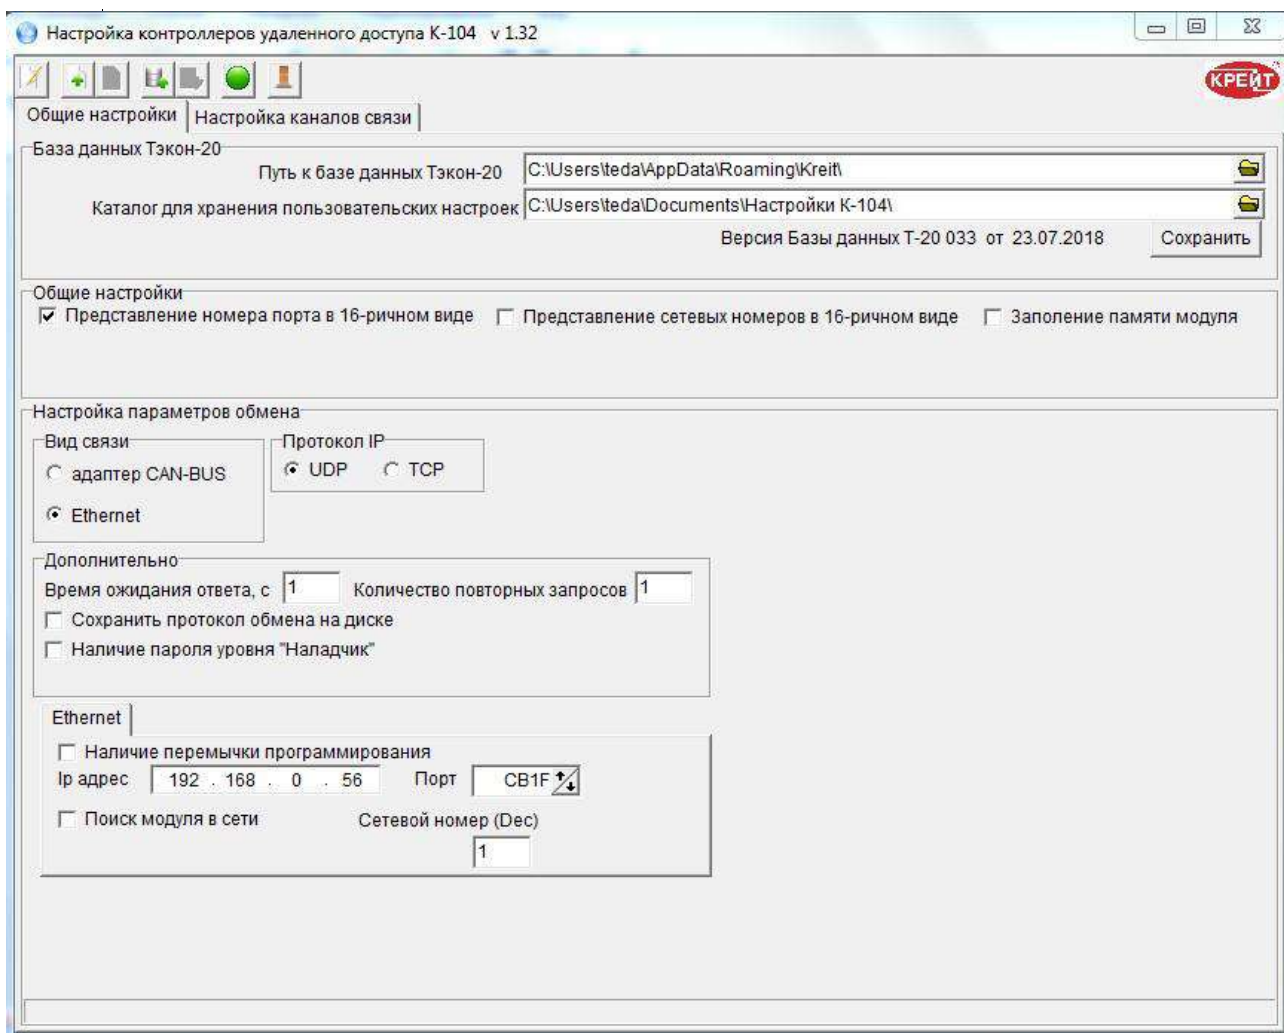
Настройка контроллеров удаленного доступа К-104 v 1.32

КРЕЙТ

Общие настройки | Настройка каналов связи

База данных Тэкон-20
Путь к базе данных Тэкон-20 C:\Users\teda\AppData\Roaming\Kreit\
Каталог для хранения пользовательских настроек C:\Users\teda\Documents\Настройки К-104\
Версия Базы данных Т-20 033 от 23.07.2018 Сохранить

Общие настройки
☑ Представление номера порта в 16-ричном виде ☐ Представление сетевых номеров в 16-ричном виде ☐ Заполение памяти модуля

Настройка параметров обмена
Вид связи
○ адаптер CAN-BUS
● Ethernet

Протокол IP
● UDP ○ TCP

Дополнительно
Время ожидания ответа, с 1 Количество повторных запросов 1
☐ Сохранить протокол обмена на диске
☐ Наличие пароля уровня "Наладчик"

Ethernet
☐ Наличие перемычки программирования
Ip адрес 192 . 168 . 0 . 56 Порт CB1F
☐ Поиск модуля в сети Сетевой номер (Dec)
1